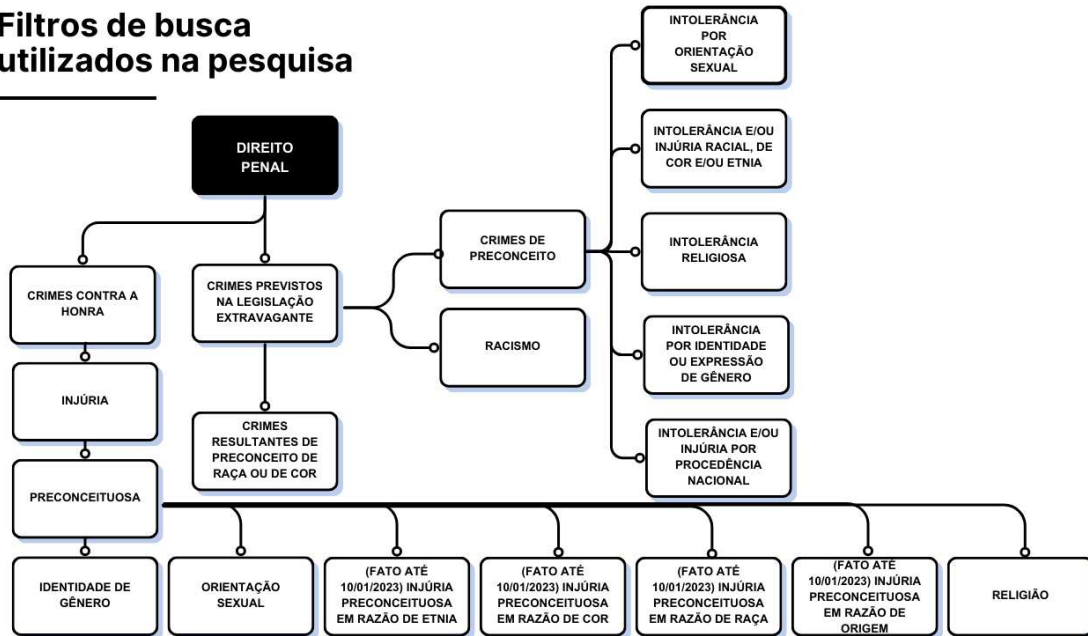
Filtros de busca utilizados na pesquisa

DIREITO PENAL

CRIMES CONTRA A HONRA

INJÚRIA

PRECONCEITUOSA

CRIMES PREVISTOS NA LEGISLAÇÃO EXTRAVAGANTE

CRIMES RESULTANTES DE PRECONCEITO DE RAÇA OU DE COR

CRIMES DE PRECONCEITO

RACISMO

INTOLERÂNCIA POR ORIENTAÇÃO SEXUAL

INTOLERÂNCIA E/OU INJÚRIA RACIAL, DE COR E/OU ETNIA

INTOLERÂNCIA RELIGIOSA

INTOLERÂNCIA POR IDENTIDADE OU EXPRESSÃO DE GÊNERO

INTOLERÂNCIA E/OU INJÚRIA POR PROCEDÊNCIA NACIONAL

IDENTIDADE DE GÊNERO

ORIENTAÇÃO SEXUAL

(FATO ATÉ 10/01/2023) INJÚRIA PRECONCEITUOSA EM RAZÃO DE ETNIA

(FATO ATÉ 10/01/2023) INJÚRIA PRECONCEITUOSA EM RAZÃO DE COR

(FATO ATÉ 10/01/2023) INJÚRIA PRECONCEITUOSA EM RAZÃO DE RAÇA

(FATO ATÉ 10/01/2023) INJÚRIA PRECONCEITUOSA EM RAZÃO DE ORIGEM

RELIGIÃO